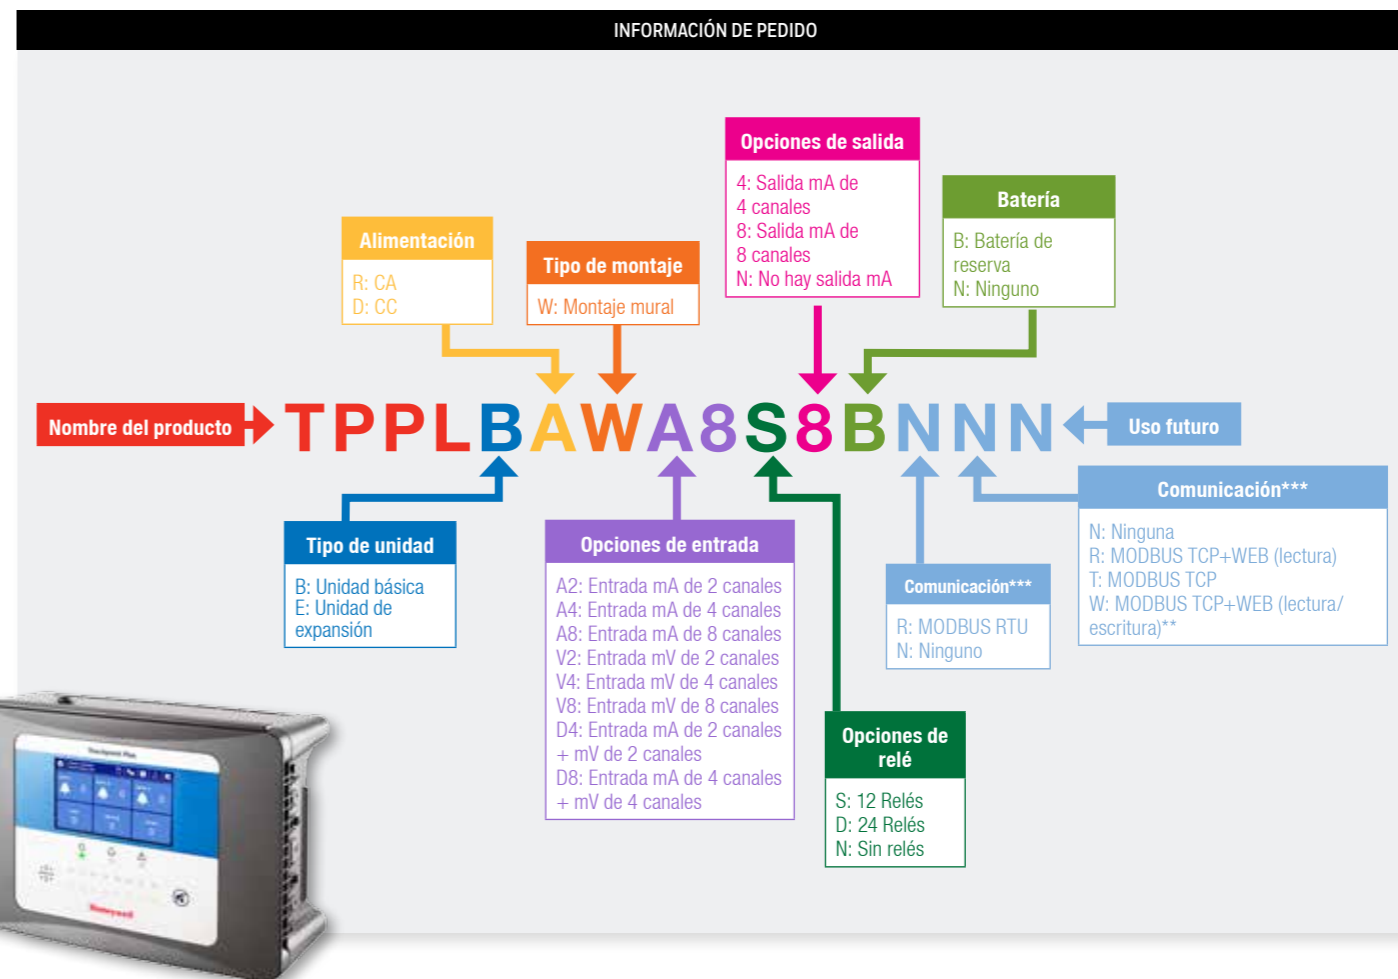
INFORMACIÓN DE PEDIDO

Opciones de salida
4: Salida mA de 4 canales
8: Salida mA de 8 canales
N: No hay salida mA

Batería
B: Batería de reserva
N: Ninguno

Alimentación
R: CA
D: CC

Tipo de montaje
W: Montaje mural

Nombre del producto

TPPLBAWA8S8BNNN

Uso futuro

Tipo de unidad
B: Unidad básica
E: Unidad de expansión

Opciones de entrada
A2: Entrada mA de 2 canales
A4: Entrada mA de 4 canales
A8: Entrada mA de 8 canales
V2: Entrada mV de 2 canales
V4: Entrada mV de 4 canales
V8: Entrada mV de 8 canales
D4: Entrada mA de 2 canales + mV de 2 canales
D8: Entrada mA de 4 canales + mV de 4 canales

Comunicación***
N: Ninguna
R: MODBUS TCP+WEB (lectura)
T: MODBUS TCP
W: MODBUS TCP+WEB (lectura/ escritura)**

Comunicación***
R: MODBUS RTU
N: Ninguno

Opciones de relé
S: 12 Relés
D: 24 Relés
N: Sin relés

Honeywell